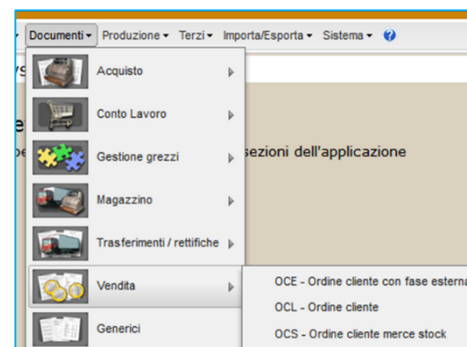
Documenti ▾ Produzione ▾ Terzi ▾ Importa/Esporta ▾ Sistema ▾

Acquisto
Conto Lavoro
Gestione grezzi
Magazzino
Trasferimenti / rettifiche
Vendita
Generici

sezioni dell'applicazione

OCE - Ordine cliente con fase esterna
OCL - Ordine cliente
OCS - Ordine cliente merce stock